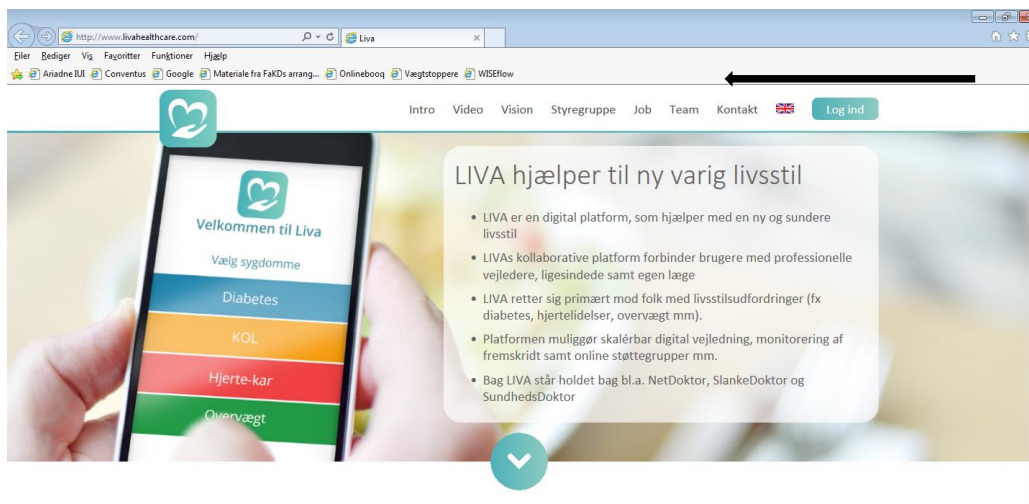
http://www.livahealthcare.com/

Liva

Filer Rediger Vis Favoritter Funktioner Hjælp

Ariadne IUI Conventus Google Materiale fra FaKDs arrang... Onlinebooq Vægtstoppere WISEflow

Intro Video Vision Styregruppe Job Team Kontakt Log ind

Velkommen til Liva

Vælg sygdomme

Diabetes

KOL

Hjerte-kar

Overvægt

LIVA hjælper til ny varig livsstil

• LIVA er en digital platform, som hjælper med en ny og sundere livsstil

• LIVAs kollaborative platform forbinder brugere med professionelle vejledere, ligesindede samt egen læge

• LIVA retter sig primært mod folk med livsstilsudfordringer (fx diabetes, hjertelidelser, overvægt mm).

• Platformen muliggør skalérbar digital vejledning, monitorering af fremskridt samt online støttegrupper mm.

• Bag LIVA står holdet bag bl.a. NetDoktor, SlankeDoktor og SundhedsDoktor